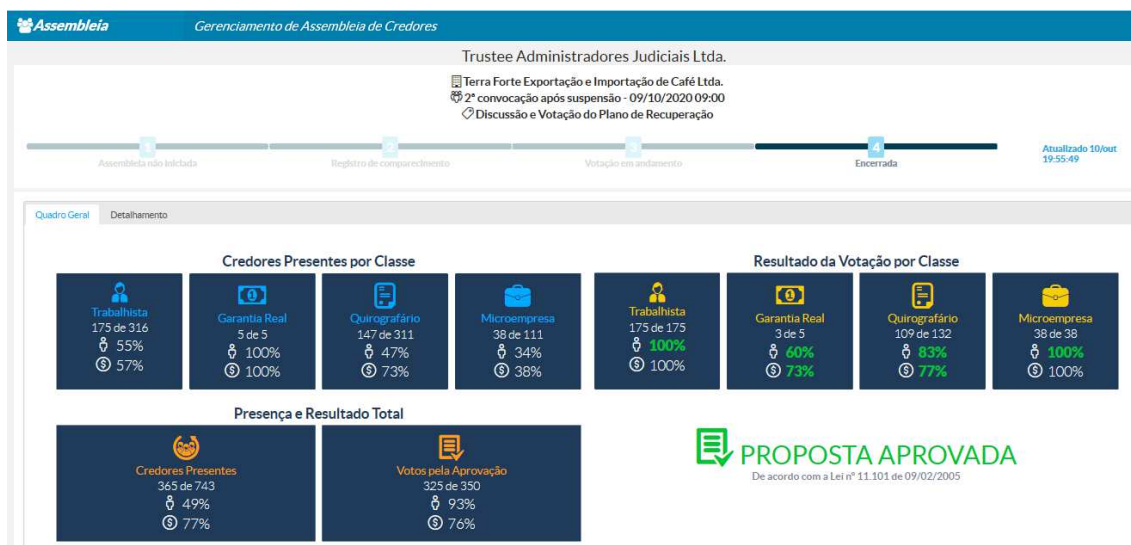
Assembleia Gerenciamento de Assembleia de Credores

Trustee Administradores Judiciais Ltda.

Terra Forte Exportação e Importação de Café Ltda.
2ª convocação após suspensão - 09/10/2020 09:00
Discussão e Votação do Plano de Recuperação

1 Assembleia não iniciada
2 Registro de comparecimento
3 Votação em andamento
4 Encerrada

Atualizado 10/out 19:55:49

Quadro Geral Detalhamento

Credores Presentes por Classe

Trabalhista
175 de 316
55%
57%

Garantia Real
5 de 5
100%
100%

Quirografário
147 de 311
47%
73%

Microempresa
38 de 111
34%
38%

Resultado da Votação por Classe

Trabalhista
175 de 175
100%
100%

Garantia Real
3 de 5
60%
73%

Quirografário
109 de 132
83%
77%

Microempresa
38 de 38
100%
100%

Presença e Resultado Total

Credores Presentes
365 de 743
49%
77%

Votos pela Aprovação
325 de 350
93%
76%

PROPOSTA APROVADA
De acordo com a Lei nº 11.101 de 09/02/2005